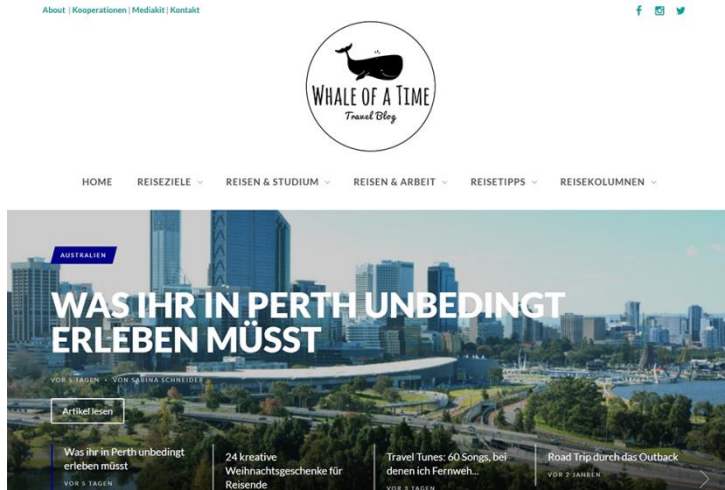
About | Kooperationen | Mediakit | Kontakt

WHALE OF A TIME
Travel Blog

HOME REISEZIELE REISEN & STUDIUM REISEN & ARBEIT REISETIPPS REISEKOLUMNEN

AUSTRALIEN

WAS IHR IN PERTH UNBEDINGT ERLEBEN MÜSST

VOR 5 TAGEN · VON SABINA SCHNEIDER

Artikel lesen

Was ihr in Perth unbedingt erleben müsst
VOR 5 TAGEN

24 kreative Weihnachtsgeschenke für Reisende

Travel Tunes: 60 Songs, bei denen ich Fernweh...
VOR 5 TAGEN

Road Trip durch das Outback
VOR 2 JAHREN